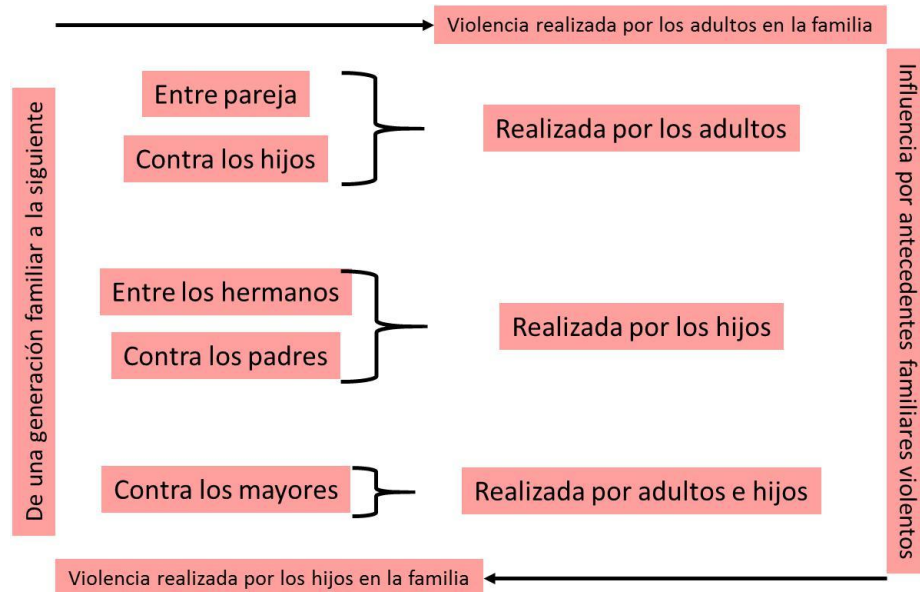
Violencia realizada por los adultos en la familia

De una generación familiar a la siguiente

Entre pareja

Contra los hijos

Realizada por los adultos

Entre los hermanos

Contra los padres

Realizada por los hijos

Contra los mayores

Realizada por adultos e hijos

Influencia por antecedentes familiares violentos

Violencia realizada por los hijos en la familia